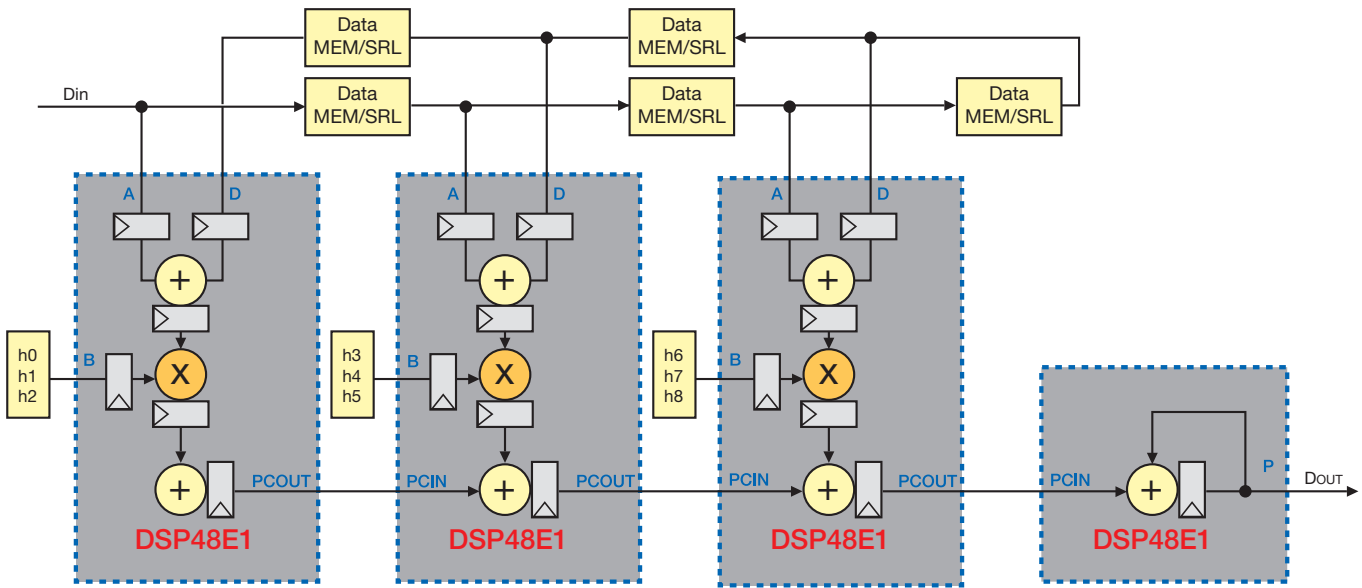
Data MEM/SRL

Data MEM/SRL

Din

Data MEM/SRL

Data MEM/SRL

Data MEM/SRL

A D

+

h0 h1 h2

B

X

+

PCOUT

DSP48E1

A D

+

h3 h4 h5

B

X

PCIN

+

PCOUT

DSP48E1

A D

+

h6 h7 h8

B

X

PCIN

+

PCOUT

DSP48E1

PCIN

+

P

DOUT

DSP48E1